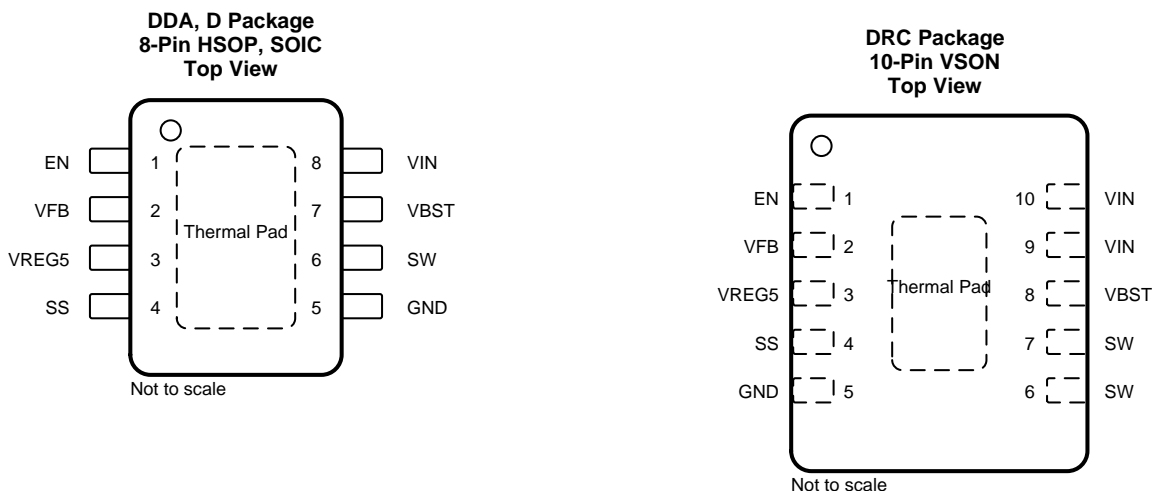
DDA, D Package
8-Pin HSOP, SOIC
Top View

EN 1
VFB 2
VREG5 3
SS 4
Thermal Pad
8 VIN
7 VBST
6 SW
5 GND

Not to scale

DRC Package
10-Pin VSON
Top View

EN 1
VFB 2
VREG5 3
SS 4
GND 5
Thermal Pad
10 VIN
9 VIN
8 VBST
7 SW
6 SW

Not to scale